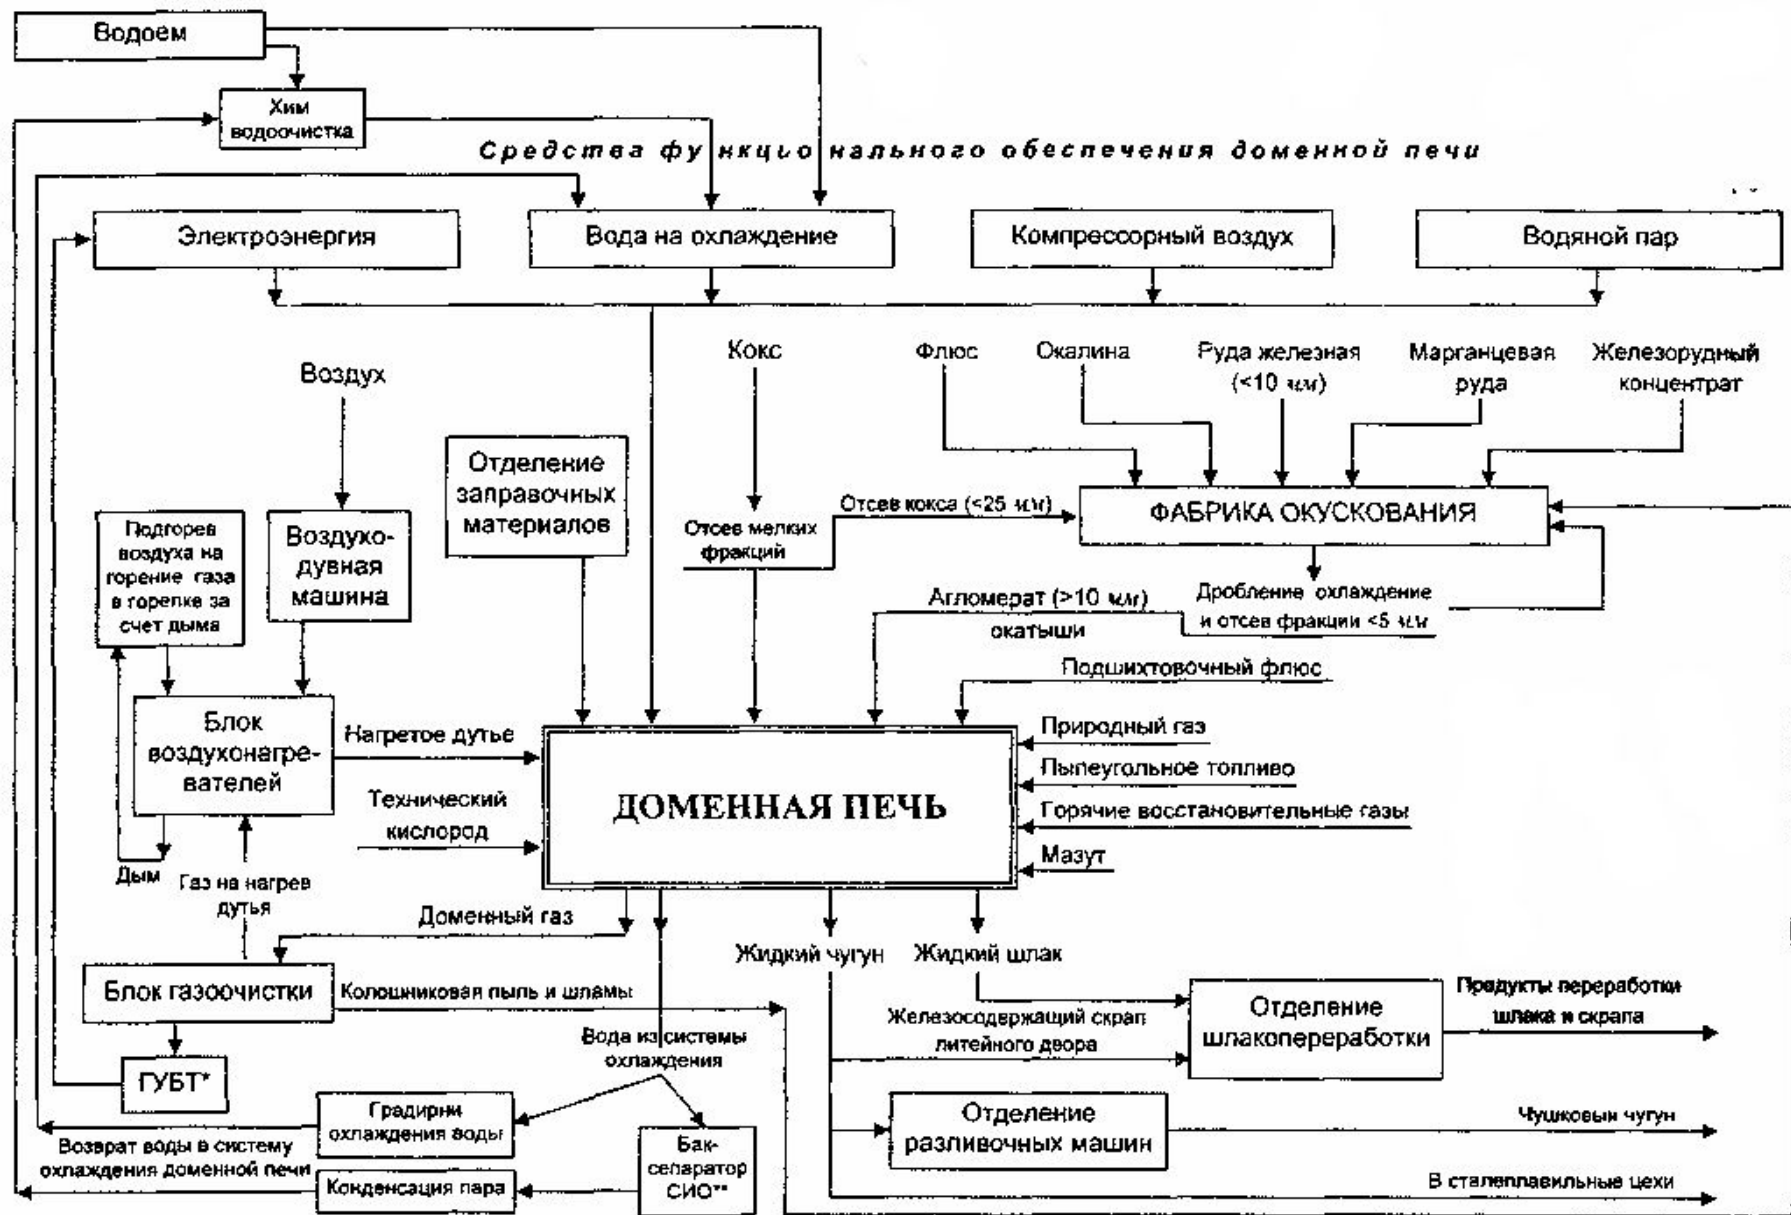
Водоем

Хим водоочистка

Средства функционального обеспечения доменной печи

Электроэнергия

Вода на охлаждение

Компрессорный воздух

Водяной пар

Воздух

Кокс

Флюс

Окалина

Руда железная (<10 мм)

Марганцевая руда

Железорудный концентрат

Отделение заправочных материалов

Отсев мелких фракций

Отсев кокса (<25 мм)

ФАБРИКА ОКУСКОВАНИЯ

Подогрев воздуха на горение газа в горелке за счет дыма

Воздуходувная машина

Дробление охлаждение и отсев фракции <5 мм

Агломерат (>10 мм) окатыши

Подшихтовочный флюс

Блок воздухонагревателей

Нагретое дутье

Природный газ

Пылеугольное топливо

Технический кислород

ДОМЕННАЯ ПЕЧЬ

Горячие восстановительные газы

Мазут

Дым

Газ на нагрев дутья

Доменный газ

Жидкий чугун

Жидкий шлак

Блок газоочистки

Колошниковая пыль и шламы

Отделение шлакопереработки

Продукты переработки шлака и скрапа

Железосодержащий скрап литейного двора

Вода из системы охлаждения

ГУБТ*

Градирни охлаждения воды

Отделение разливочных машин

Чушковый чугун

Возврат воды в систему охлаждения доменной печи

Бак-сепаратор СИО**

Конденсация пара

В сталеплавильные цехи